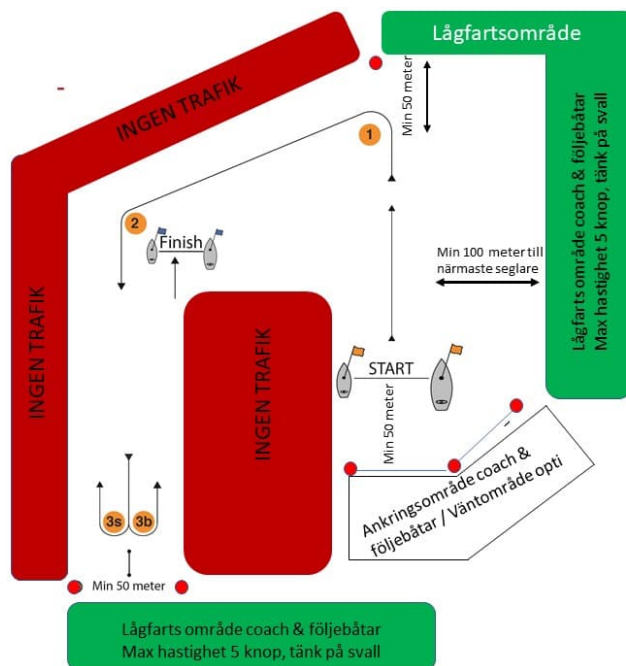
Lågfartsområde

INGEN TRAFIK

Min 50 meter

1

Lågfartsområde coach & följebåtar
Max hastighet 5 knop, tänk på svall

2

Finish

Min 100 meter till närmaste seglare

INGEN TRAFIK

INGEN TRAFIK

START

Min 50 meter

Ankringsområde coach & följebåtar / Väntområde opti

3s

3b

Min 50 meter

Lågfarts område coach & följebåtar
Max hastighet 5 knop, tänk på svall